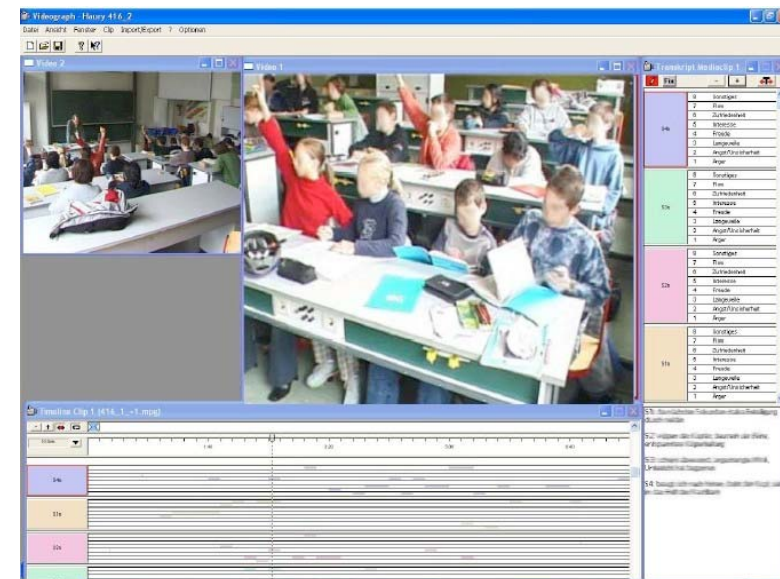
Videograph - Haury 416_2

Datei Ansicht Fenster Clip Import/Export ? Optionen

Video 2

Video 1

Transkript MediaClip 1

| | | |
|---|---|---|
| S4 | 8 | Sonstiges |
| | 7 | Flow |
| | 6 | Zufriedenheit |
| | 5 | Interesse |
| | 4 | Freude |
| | 3 | Langeweile |
| | 2 | Angst/Unsicherheit |
| | 1 | Ärger |
| S1 | 8 | Sonstiges |
| | 7 | Flow |
| | 6 | Zufriedenheit |
| | 5 | Interesse |
| | 4 | Freude |
| | 3 | Langeweile |
| | 2 | Angst/Unsicherheit |
| | 1 | Ärger |
| S2 | 8 | Sonstiges |
| | 7 | Flow |
| | 6 | Zufriedenheit |
| | 5 | Interesse |
| | 4 | Freude |
| | 3 | Langeweile |
| | 2 | Angst/Unsicherheit |
| | 1 | Ärger |
| S3 | 8 | Sonstiges |
| | 7 | Flow |
| | 6 | Zufriedenheit |
| | 5 | Interesse |
| | 4 | Freude |
| | 3 | Langeweile |
| | 2 | Angst/Unsicherheit |
| | 1 | Ärger |

Timeline Clip 1 (416_1_~1.mpg)

1:40

S4

S1

S2

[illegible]